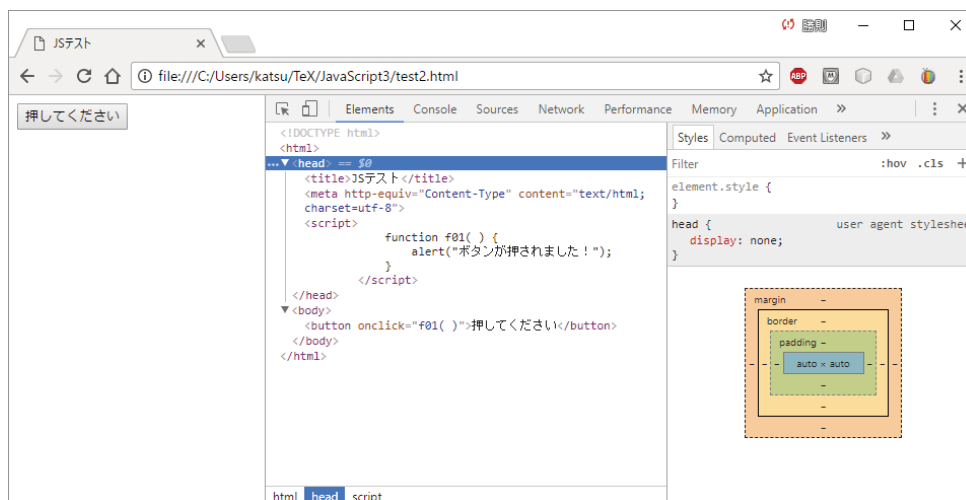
JSテスト ×

file:///C:/Users/katsu/TeX/JavaScript3/test2.html

押してください

Elements Console Sources Network Performance Memory Application »

<!DOCTYPE html>
<html>
... ▼ <head> == $0
<title>JSテスト</title>
<meta http-equiv="Content-Type" content="text/html; charset=utf-8">
<script>
function f01( ) {
alert("ボタンが押されました！");
}
</script>
</head>
▼ <body>
<button onclick="f01( )">押してください</button>
</body>
</html>

html head script

Styles Computed Event Listeners »

Filter :hov .cls +

element.style {
}

head { user agent styleshe
display: none;
}

margin –
border –
padding –
– – – auto × auto – – –
–
–
–